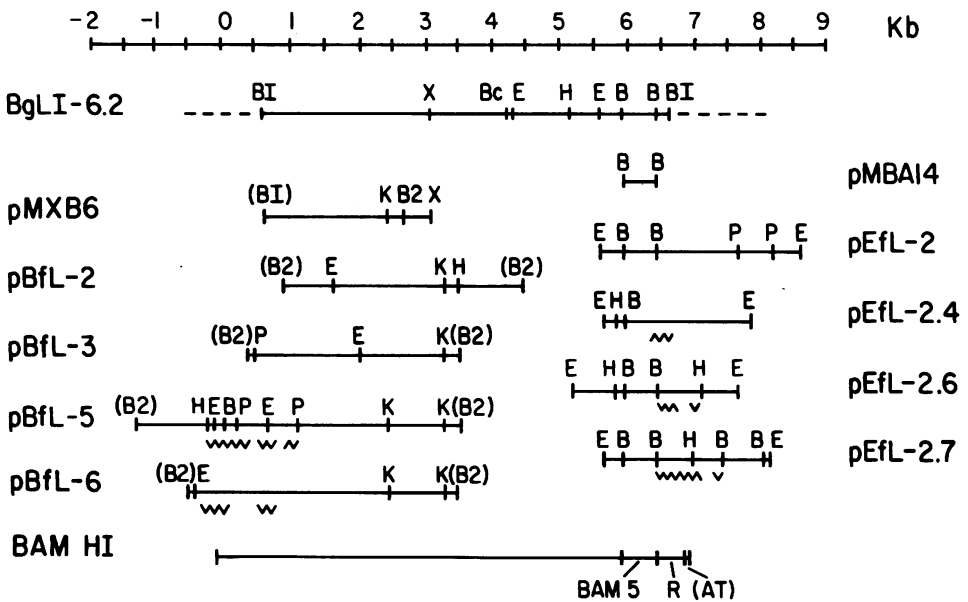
-2 -1 0 1 2 3 4 5 6 7 8 9 Kb

BgLI-6.2 BI X Bc E H E B B BI

B B pMBA14

pMXB6 (BI) K B2 X

E B B P P E pEfL-2

pBfL-2 (B2) E K H (B2)

E H B E pEfL-2.4

pBfL-3 (B2) P E K (B2)

E H B B H E pEfL-2.6

pBfL-5 (B2) H E B P E P K K (B2)

E B B H B B E pEfL-2.7

pBfL-6 (B2) E K K (B2)

BAM HI

BAM 5 R (AT)